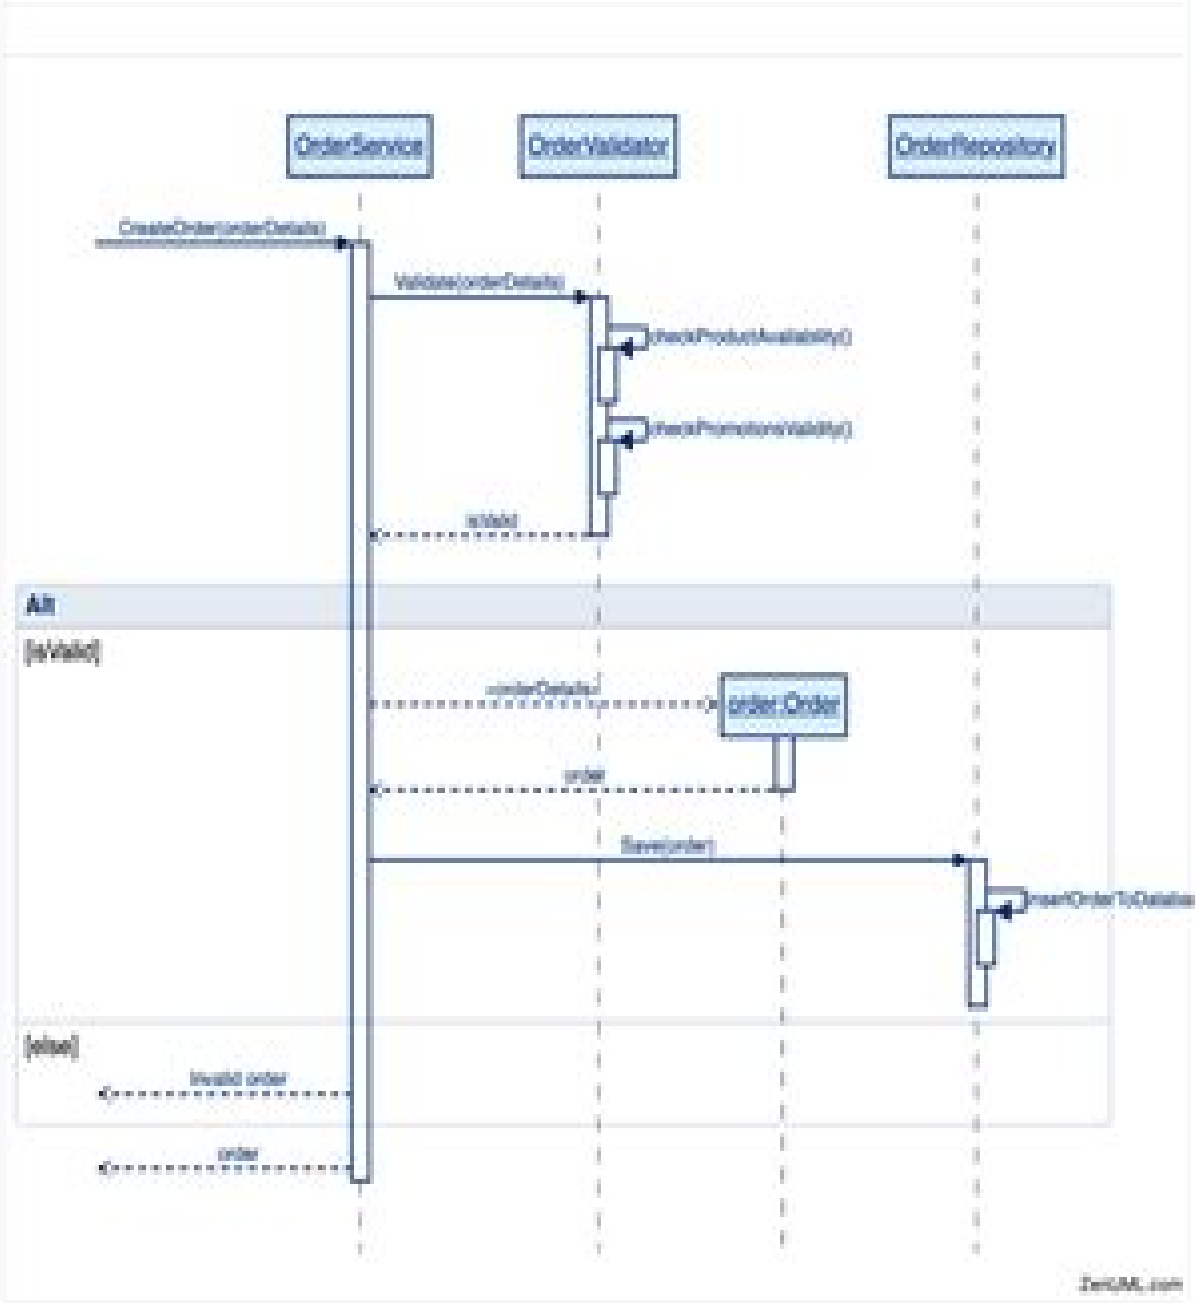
OrderService

OrderValidator

OrderRepository

CreateOrder(orderDetails)

Validate(orderDetails)

checkProductAvailability()

checkPromotionsValidity()

isValid

Alt

[isValid]

«orderDetails»

order:Order

order

Save(order)

insertOrderToDataba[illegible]

[else]

Invalid order

order

ZenUML.com